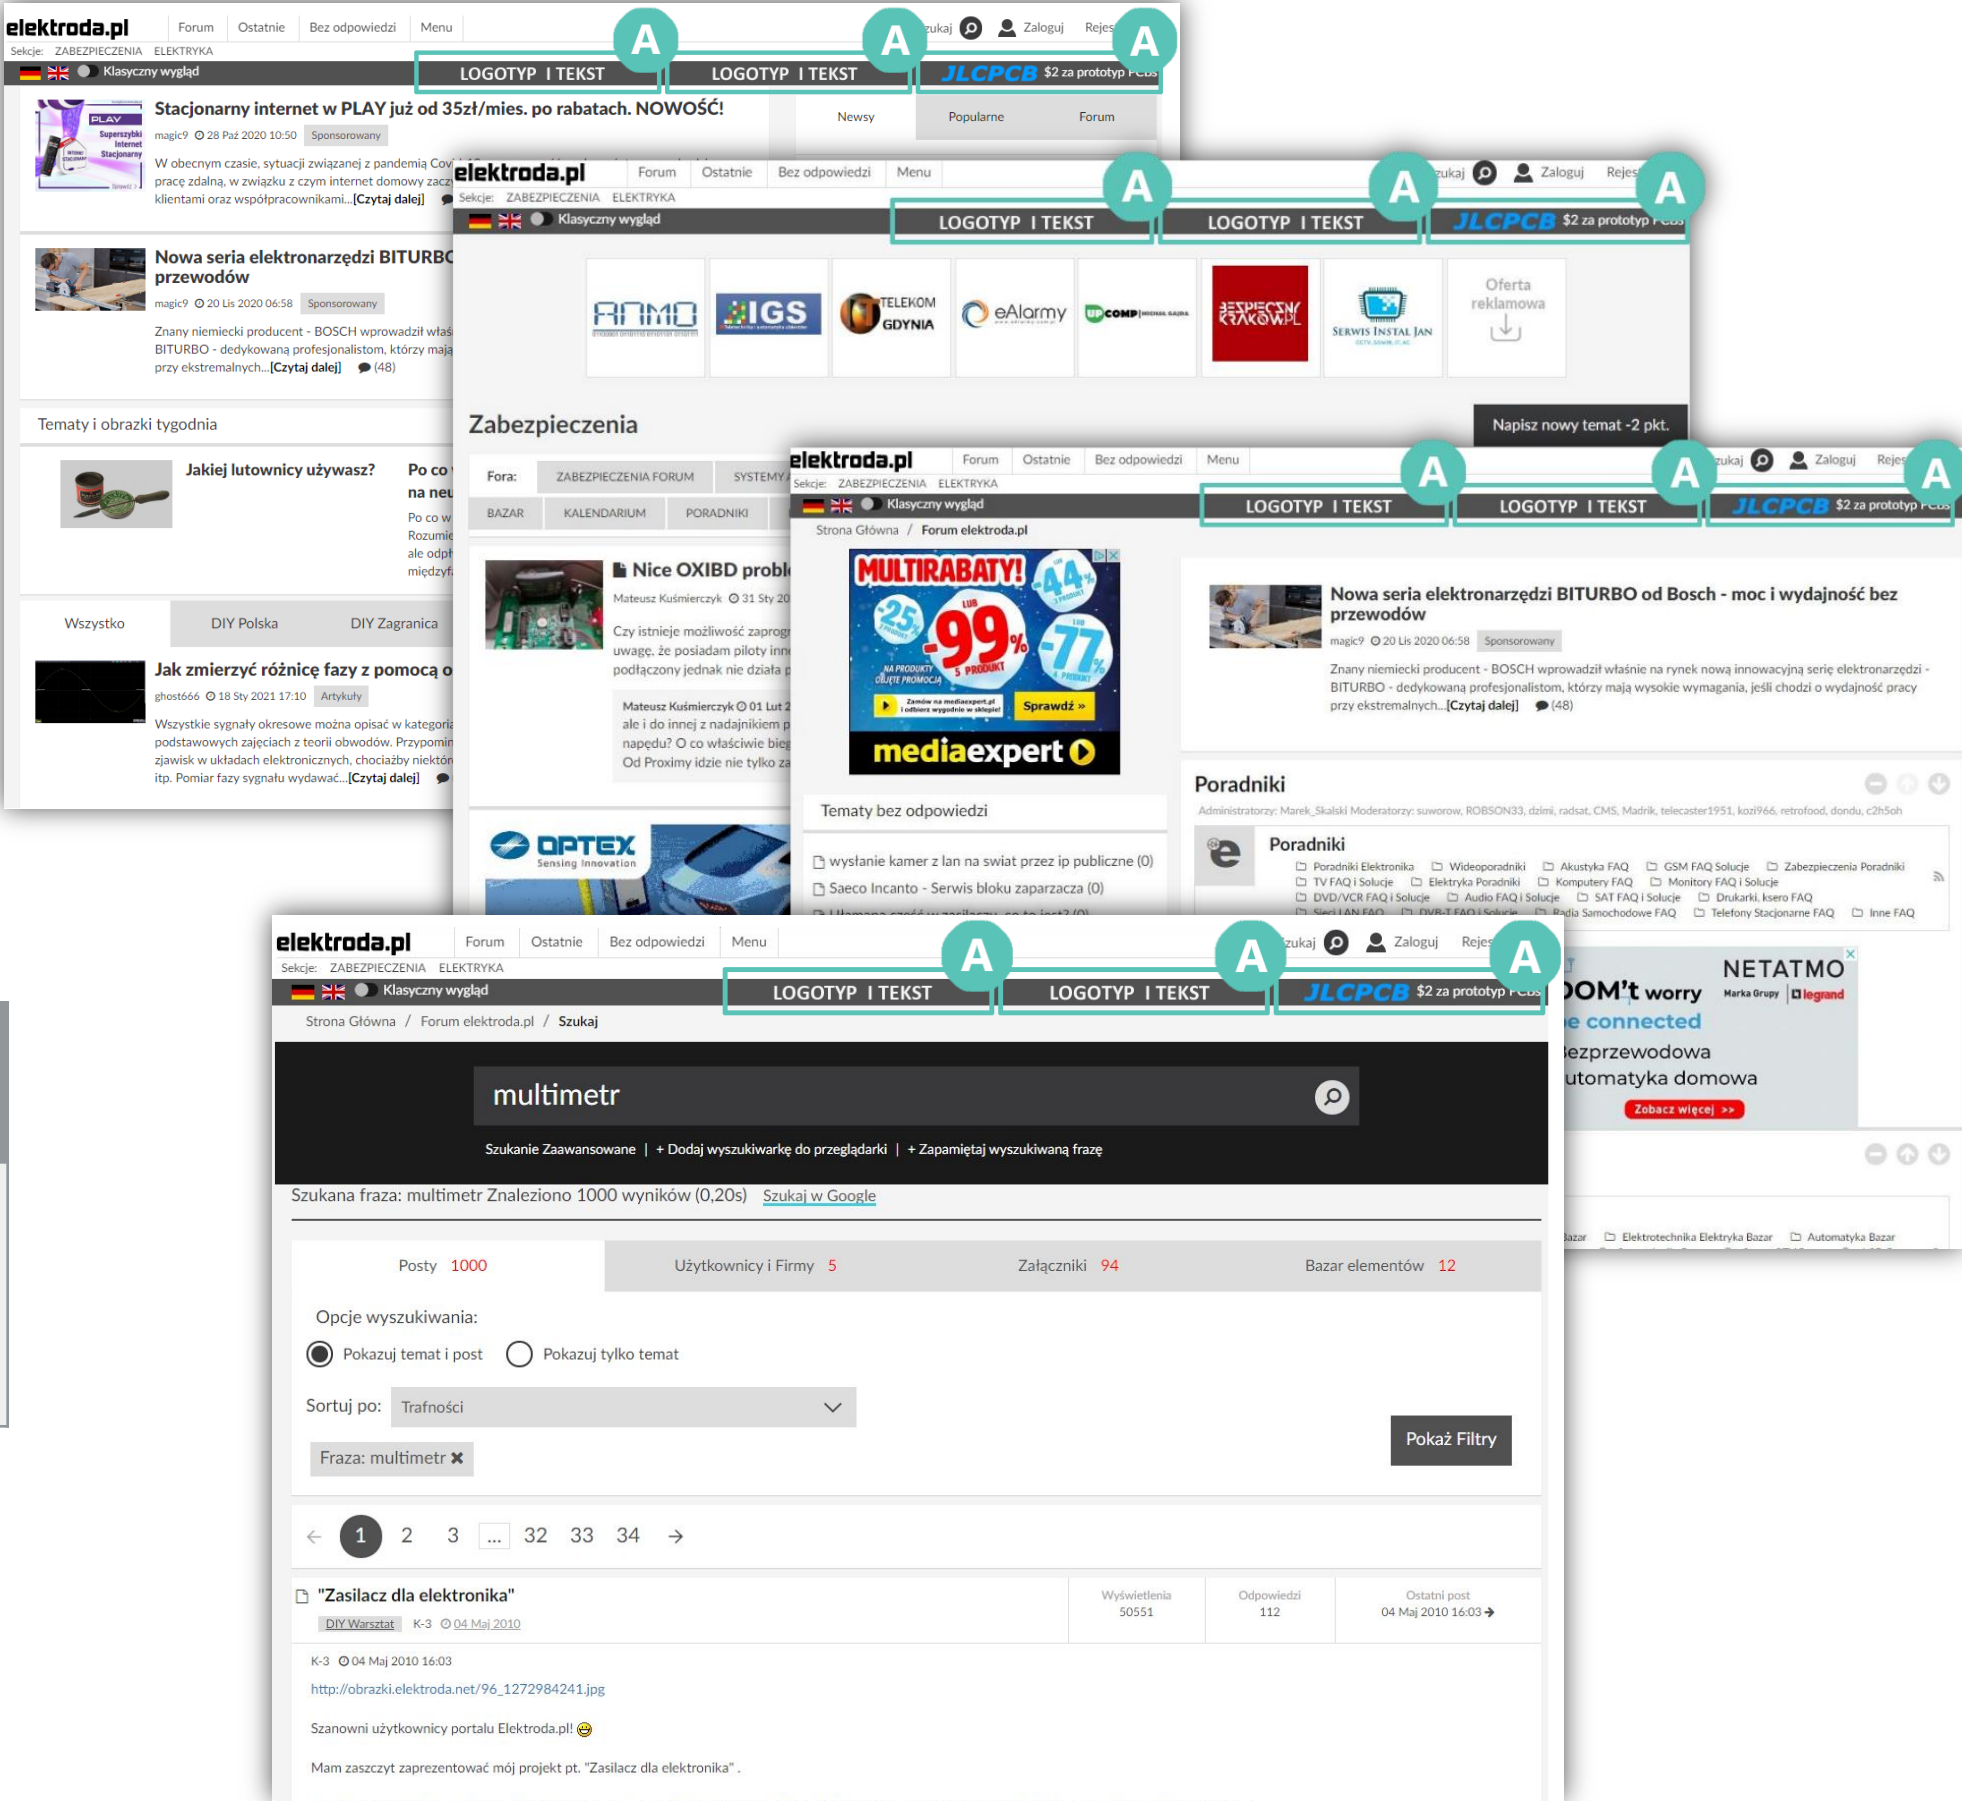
elektroda.pl Forum Ostatnie Bez odpowiedzi Menu Szukaj Zaloguj Rejes
Sekcje: ZABEZPIECZENIA ELEKTRYKA
Klasyczny wygląd
A LOGOTYP I TEKST A LOGOTYP I TEKST A JLCPCB $2 za prototyp PCBs

Stacjonarny internet w PLAY już od 35zł/mies. po rabatach. NOWOŚĆ!
magic9 28 Paź 2020 10:50 Sponsorowany
W obecnym czasie, sytuacji związanej z pandemią Cov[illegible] pracę zdalną, w związku z czym internet domowy zacz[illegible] klientami oraz współpracownikami...[Czytaj dalej]

Newsy Popularne Forum

Nowa seria elektronarzędzi BITURBO przewodów
magic9 20 Lis 2020 06:58 Sponsorowany
Znany niemiecki producent - BOSCH wprowadził właś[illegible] BITURBO - dedykowaną profesjonalistom, którzy mają przy ekstremalnych...[Czytaj dalej] (48)

Tematy i obrazki tygodnia
Jakiej lutownicy używasz?
Po co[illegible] na neu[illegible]
Po co w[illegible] Rozumie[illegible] ale odpł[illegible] międzyf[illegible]

Wszystko DIY Polska DIY Zagranica
Jak zmierzyć różnicę fazy z pomocą o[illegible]
ghost666 18 Sty 2021 17:10 Artykuły
Wszystkie sygnały okresowe można opisać w kategoria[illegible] podstawowych zajęciach z teorii obwodów. Przypomin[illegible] zjawisk w układach elektronicznych, chociażby niektór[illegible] itp. Pomiar fazy sygnału wydawać...[Czytaj dalej]

elektroda.pl Forum Ostatnie Bez odpowiedzi Menu Szukaj Zaloguj Rejes
Sekcje: ZABEZPIECZENIA ELEKTRYKA
Klasyczny wygląd
A LOGOTYP I TEKST A LOGOTYP I TEKST A JLCPCB $2 za prototyp PCBs
ANMO IGS TELEKOM GDYNIA eAlarmy UPCOMP BEZPIECZNY KRAKÓW.PL SERWIS INSTAL JAN Oferta reklamowa
Zabezpieczenia
Napisz nowy temat -2 pkt.
Fora: ZABEZPIECZENIA FORUM SYSTEMY
BAZAR KALENDARIUM PORADNIKI
Nice OXIBD probl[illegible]
Mateusz Kuśmierczyk 31 Sty 20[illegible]
Czy istnieje możliwość zaprog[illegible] uwagę, że posiadam piloty inn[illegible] podłączony jednak nie działa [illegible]
Mateusz Kuśmierczyk 01 Lut 2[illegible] ale i do innej z nadajnikiem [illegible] napędu? O co właściwie bieg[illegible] Od Proximy idzie nie tylko za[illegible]
OPTEX Sensing Innovation

elektroda.pl Forum Ostatnie Bez odpowiedzi Menu Szukaj Zaloguj Rejes
Sekcje: ZABEZPIECZENIA ELEKTRYKA
Klasyczny wygląd
A LOGOTYP I TEKST A LOGOTYP I TEKST A JLCPCB $2 za prototyp PCBs
Strona Główna / Forum elektroda.pl
MULTIRABATY! 44% 25% -99% -77% NA PRODUKTY OBJĘTE PROMOCJĄ 5 PRODUKT Sprawdź » mediaexpert
Nowa seria elektronarzędzi BITURBO od Bosch - moc i wydajność bez przewodów
magic9 20 Lis 2020 06:58 Sponsorowany
Znany niemiecki producent - BOSCH wprowadził właśnie na rynek nową innowacyjną serię elektronarzędzi - BITURBO - dedykowaną profesjonalistom, którzy mają wysokie wymagania, jeśli chodzi o wydajność pracy przy ekstremalnych...[Czytaj dalej] (48)
Poradniki
Administratorzy: Marek_Skalski Moderatorzy: suworow, ROBSON33, dzimi, radsat, CMS, Madrik, telecaster1951, kozi966, retrofood, dondu, c2h5oh
Tematy bez odpowiedzi
wysłanie kamer z lan na swiat przez ip publiczne (0)
Saeco Incanto - Serwis bloku zaparzacza (0)
Poradniki
Poradniki Elektronika Wideoporadniki Akustyka FAQ GSM FAQ Solucje Zabezpieczenia Poradniki TV FAQ i Solucje Elektryka Poradniki Komputery FAQ Monitory FAQ i Solucje DVD/VCR FAQ i Solucje Audio FAQ i Solucje SAT FAQ i Solucje Drukarki, ksero FAQ Sieci LAN FAQ DVB-T FAQ i Solucje Radia Samochodowe FAQ Telefony Stacjonarne FAQ Inne FAQ
NETATMO Marka Grupy legrand DOM't worry Be connected Bezprzewodowa automatyka domowa Zobacz więcej >>
Bazar Elektrotechnika Elektryka Bazar Automatyka Bazar

elektroda.pl Forum Ostatnie Bez odpowiedzi Menu Szukaj Zaloguj Rejes
Sekcje: ZABEZPIECZENIA ELEKTRYKA
Klasyczny wygląd
A LOGOTYP I TEKST A LOGOTYP I TEKST A JLCPCB $2 za prototyp PCBs
Strona Główna / Forum elektroda.pl / Szukaj
multimetr
Szukanie Zaawansowane | + Dodaj wyszukiwarkę do przeglądarki | + Zapamiętaj wyszukiwaną frazę
Szukana fraza: multimetr Znaleziono 1000 wyników (0,20s) Szukaj w Google

| Posty 1000 | Użytkownicy i Firmy 5 | Załączniki 94 | Bazar elementów 12 |
|---|---|---|---|

Opcje wyszukiwania:
Pokazuj temat i post Pokazuj tylko temat
Sortuj po: Trafności
Fraza: multimetr ✖
Pokaż Filtry
← 1 2 3 ... 32 33 34 →
"Zasilacz dla elektronika"
DIY Warsztat K-3 04 Maj 2010
Wyświetlenia 50551 Odpowiedzi 112 Ostatni post 04 Maj 2010 16:03
K-3 04 Maj 2010 16:03
http://obrazki.elektroda.net/96_1272984241.jpg
Szanowni użytkownicy portalu Elektroda.pl!
Mam zaszczyt zaprezentować mój projekt pt. "Zasilacz dla elektronika" .